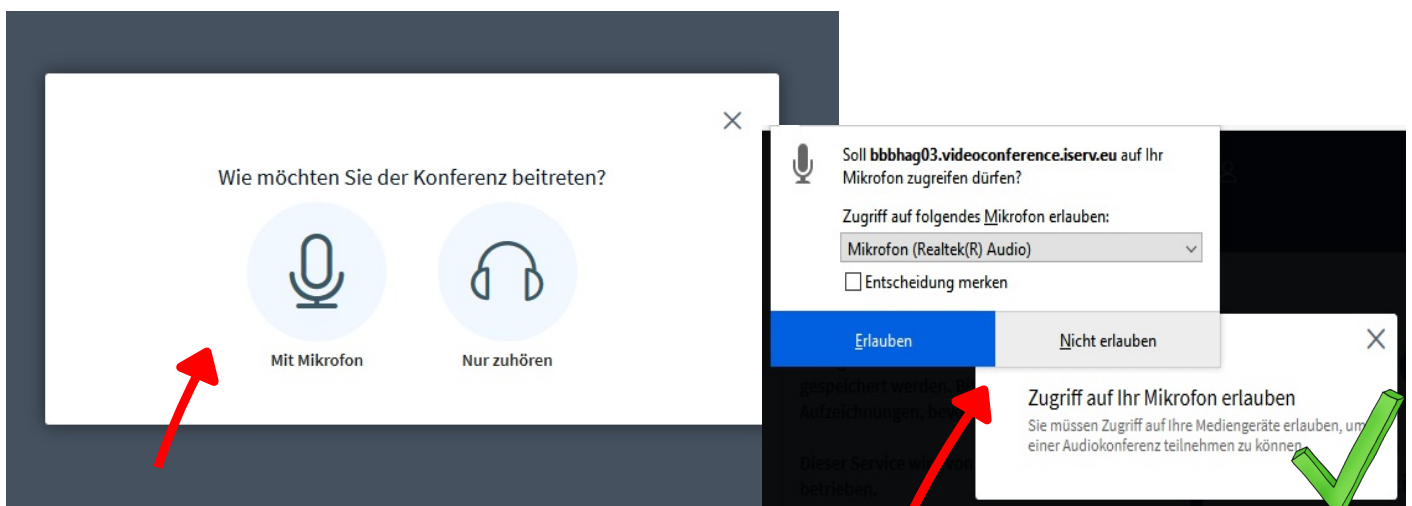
Wie möchten Sie der Konferenz beitreten?

Mit Mikrofon

Nur zuhören

Soll **bbbhag03.videoconference.iserv.eu** auf Ihr Mikrofon zugreifen dürfen?

Zugriff auf folgendes Mikrofon erlauben:

Mikrofon (Realtek(R) Audio)

Entscheidung merken

Erlauben

Nicht erlauben

gespeichert werden. B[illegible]
Aufzeichnungen, bev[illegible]

Dieser Service wi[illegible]
betrieben.

Zugriff auf Ihr Mikrofon erlauben

Sie müssen Zugriff auf Ihre Mediengeräte erlauben, um einer Audiokonferenz teilnehmen zu können.